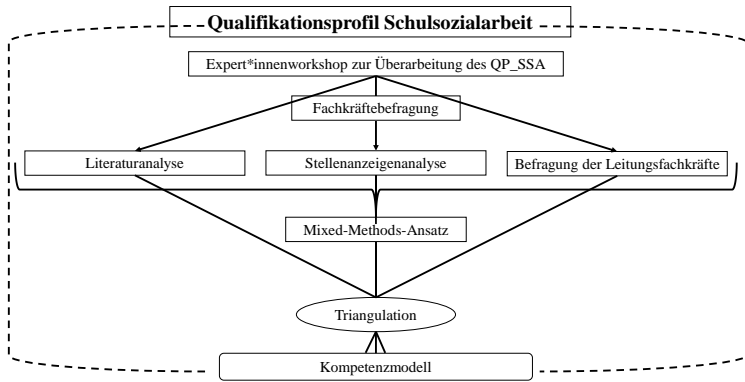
Qualifikationsprofil Schulsozialarbeit

Expert*innenworkshop zur Überarbeitung des QP_SSA

Fachkräftebefragung

Literaturanalyse

Stellenanzeigenanalyse

Befragung der Leitungsfachkräfte

Mixed-Methods-Ansatz

Triangulation

Kompetenzmodell